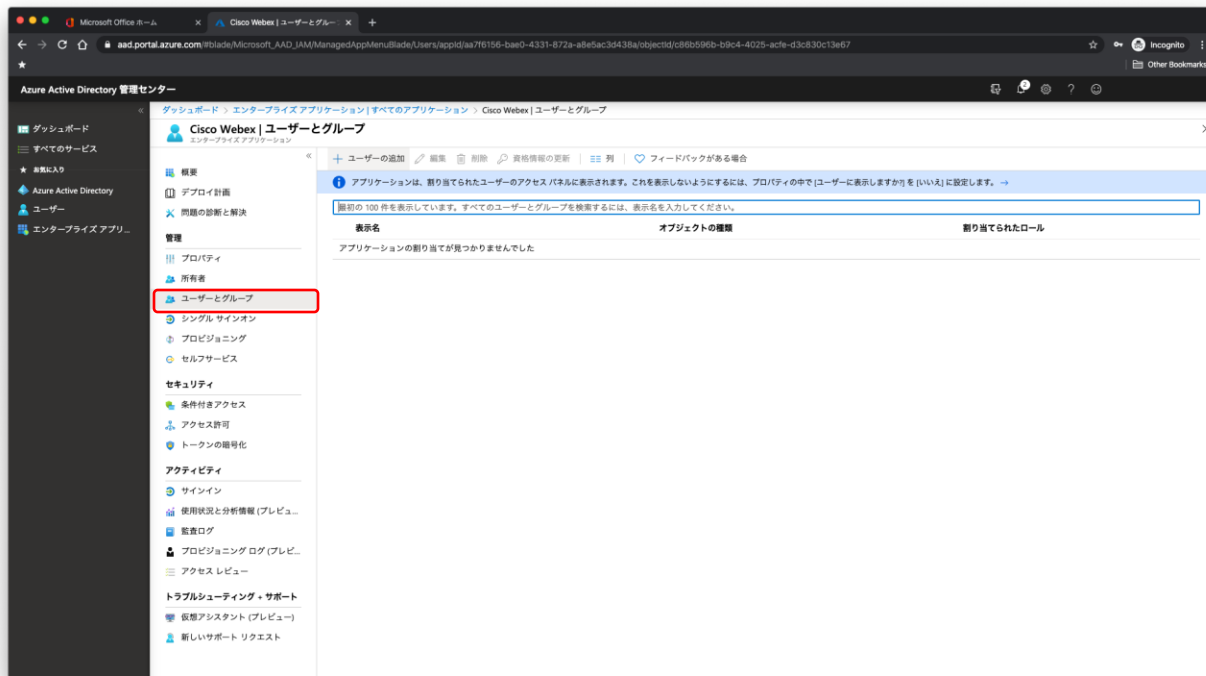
Microsoft Office ホーム ×
Cisco Webex | ユーザーとグル… ×
+

aad.portal.azure.com/#blade/Microsoft_AAD_IAM/ManagedAppMenuBlade/Users/appId/aa7f6156-bae0-4331-872a-a8e5ac3d438a/objectId/c86b596b-b9c4-4025-acfe-d3c830c13e67

Incognito
Other Bookmarks

Azure Active Directory 管理センター

ダッシュボード
すべてのサービス
お気に入り
Azure Active Directory
ユーザー
エンタープライズ アプリ…

ダッシュボード > エンタープライズ アプリケーション | すべてのアプリケーション > Cisco Webex | ユーザーとグループ

Cisco Webex | ユーザーとグループ
エンタープライズ アプリケーション

概要
デプロイ計画
問題の診断と解決
管理
プロパティ
所有者
ユーザーとグループ
シングル サインオン
プロビジョニング
セルフサービス
セキュリティ
条件付きアクセス
アクセス許可
トークンの暗号化
アクティビティ
サインイン
使用状況と分析情報 (プレビュ…
監査ログ
プロビジョニング ログ (プレビ…
アクセス レビュー
トラブルシューティング + サポート
仮想アシスタント (プレビュー)
新しいサポート リクエスト

+ ユーザーの追加 編集 削除 資格情報の更新 列 フィードバックがある場合

アプリケーションは、割り当てられたユーザーのアクセス パネルに表示されます。これを表示しないようにするには、プロパティの中で [ユーザーに表示しますか?] を [いいえ] に設定します。→

最初の 100 件を表示しています。すべてのユーザーとグループを検索するには、表示名を入力してください。

| 表示名 | オブジェクトの種類 | 割り当てられたロール |
|---|---|---|
| アプリケーションの割り当てが見つかりませんでした | | |